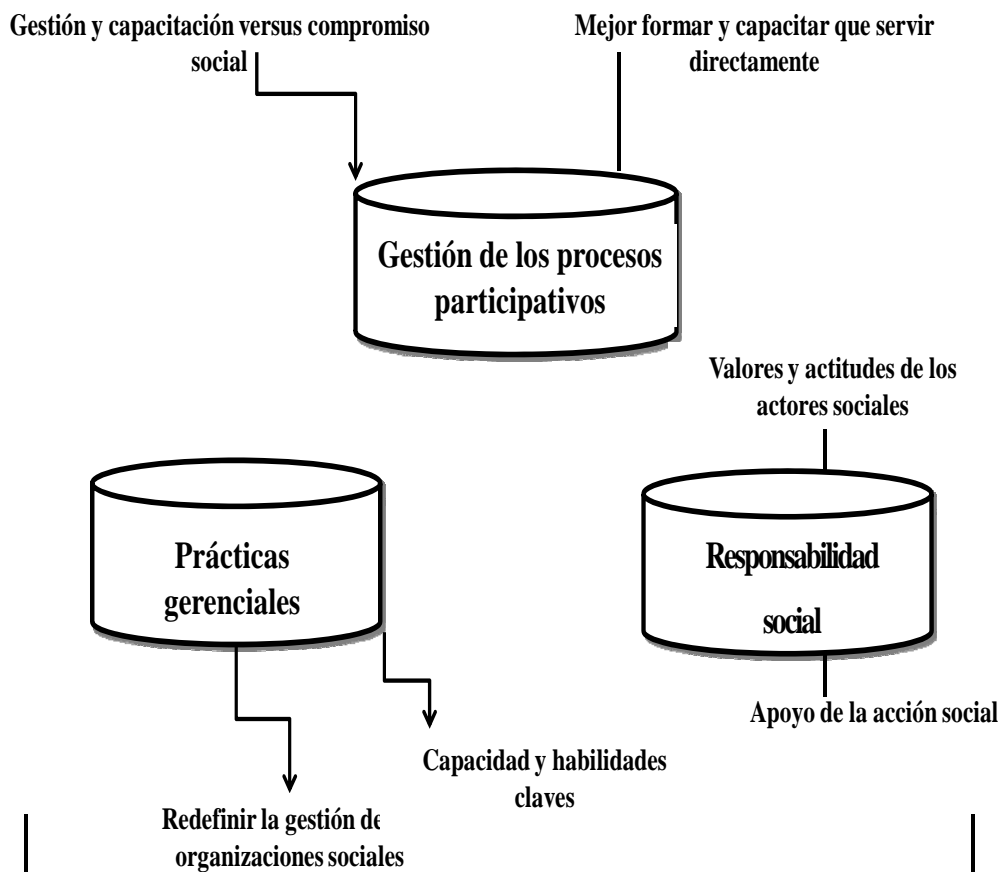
Gestión y capacitación versus compromiso social

Mejor formar y capacitar que servir directamente

Gestión de los procesos participativos

Valores y actitudes de los actores sociales

Prácticas gerenciales

Responsabilidad social

Apoyo de la acción social

Capacidad y habilidades claves

Redefinir la gestión de organizaciones sociales